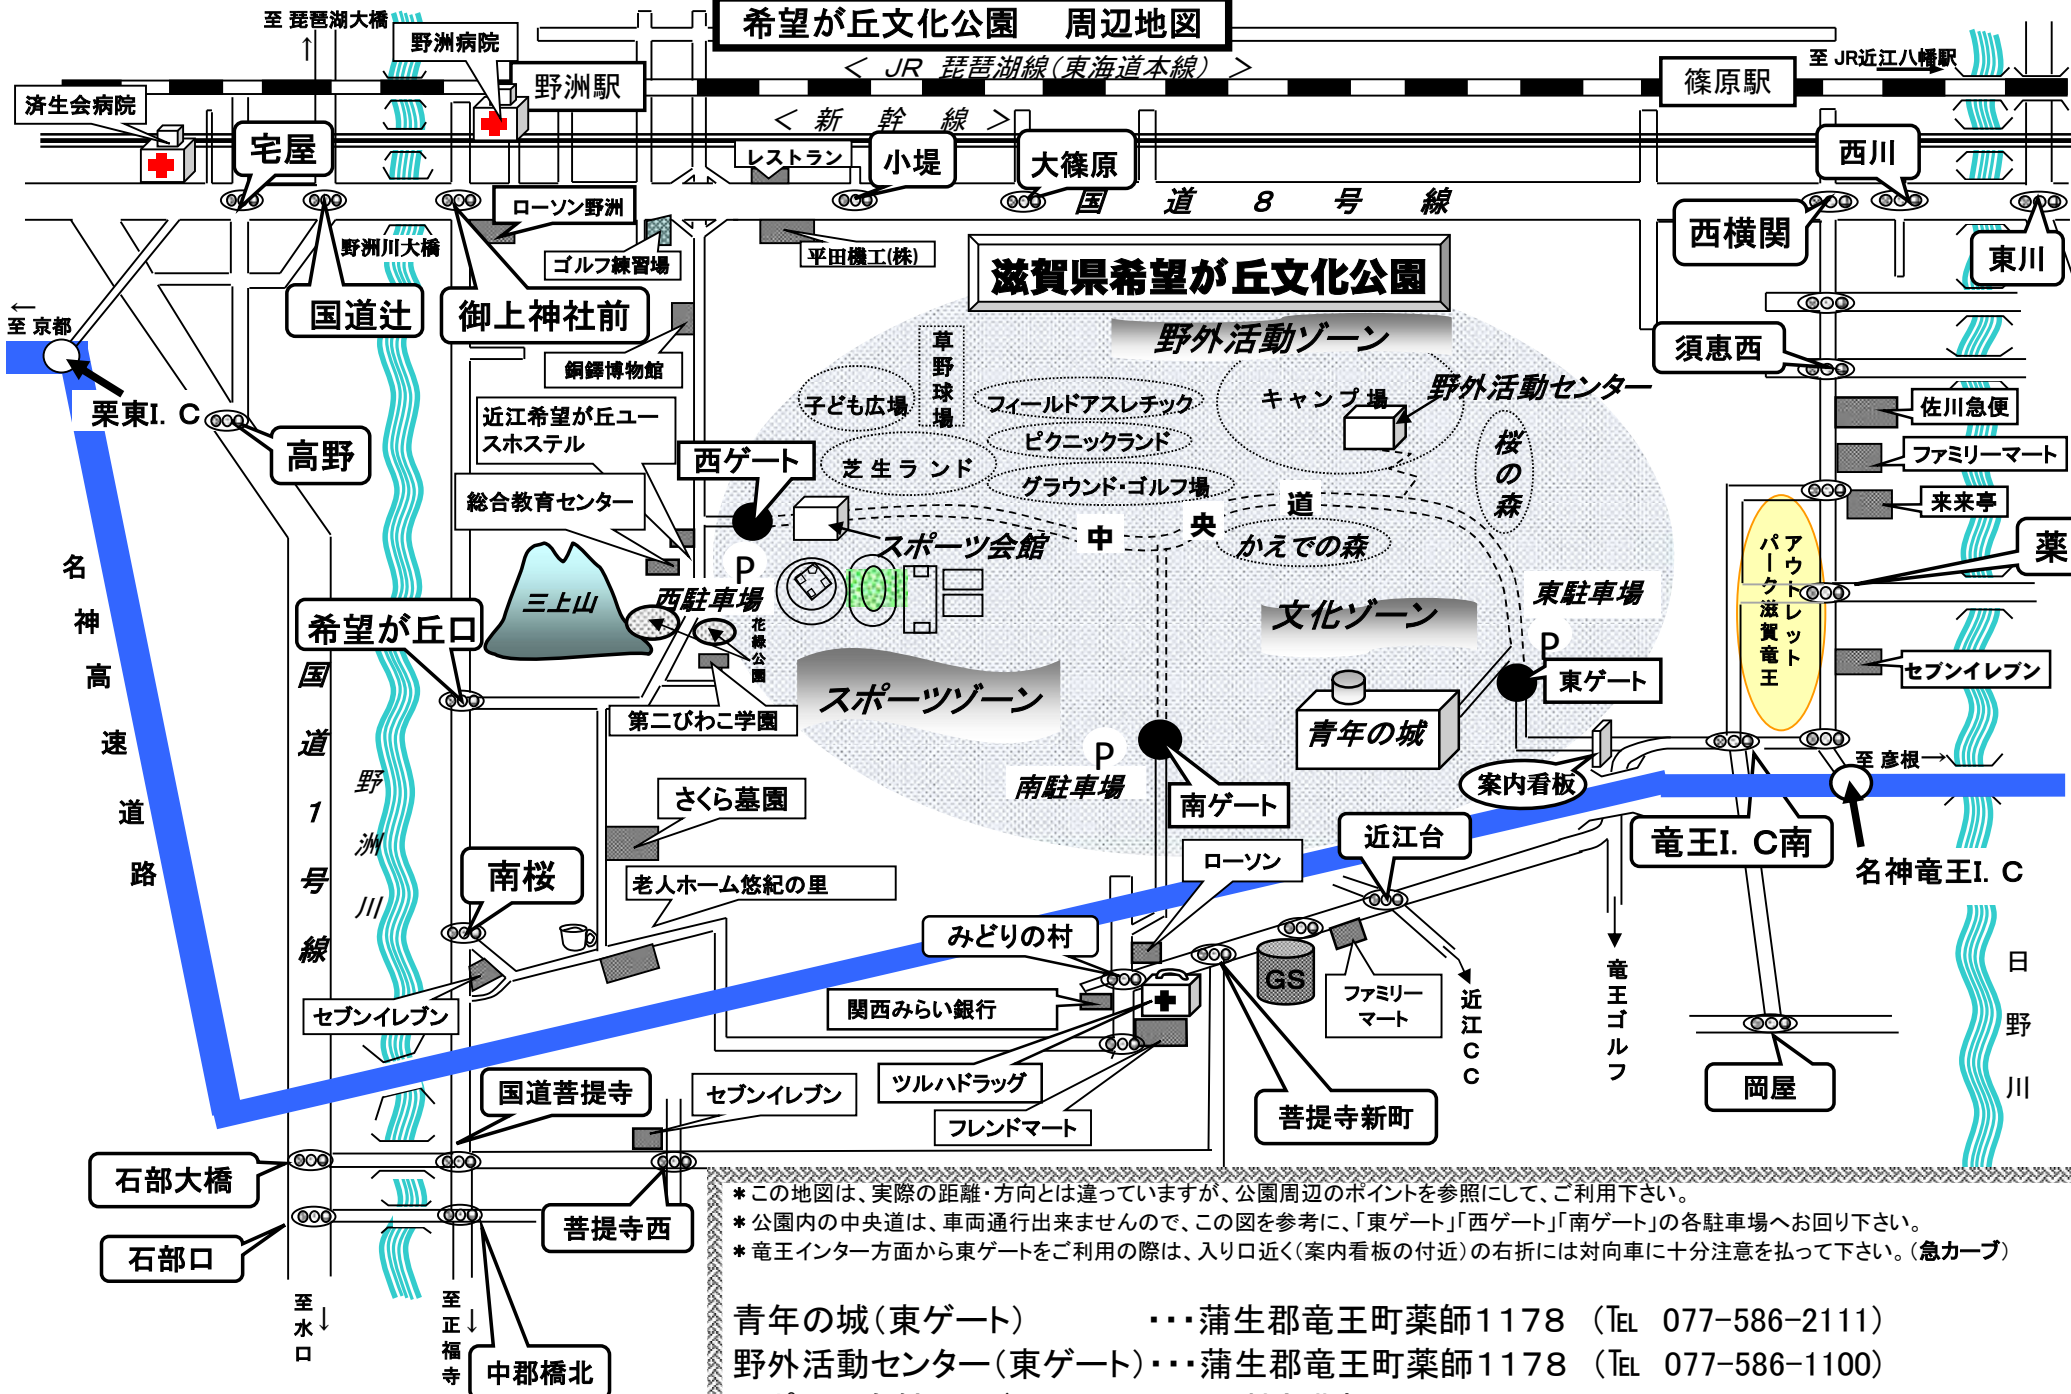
希望が丘文化公園　周辺地図

至 琵琶湖大橋
野洲病院
野洲駅
＜ JR 琵琶湖線(東海道本線) ＞
篠原駅
至 JR近江八幡駅
済生会病院
＜ 新 幹 線 ＞
宅屋
レストラン
小堤
大篠原
西川
国 道 8 号 線
ローソン野洲
野洲川大橋
ゴルフ練習場
平田機工(株)
西横関
東川
滋賀県希望が丘文化公園
国道辻
御上神社前
← 至 京都
須恵西
野外活動ゾーン
銅鐸博物館
草野球場
子ども広場
フィールドアスレチック
キャンプ場
野外活動センター
栗東I. C
高野
近江希望が丘ユースホステル
ピクニックランド
佐川急便
西ゲート
芝生ランド
桜の森
ファミリーマート
総合教育センター
グラウンド・ゴルフ場
来来亭
中
央
道
薬
スポーツ会館
かえでの森
名神高速道路
三上山
P
西駐車場
東駐車場
アウトレットパーク滋賀竜王
希望が丘口
花緑公園
文化ゾーン
P
セブンイレブン
東ゲート
国道1号線
スポーツゾーン
第二びわこ学園
青年の城
P
野洲川
南駐車場
案内看板
至 彦根→
さくら墓園
南ゲート
竜王I. C南
近江台
名神竜王I. C
ローソン
南桜
老人ホーム悠紀の里
みどりの村
GS
ファミリーマート
近江CC
竜王ゴルフ
日野川
セブンイレブン
関西みらい銀行
岡屋
国道菩提寺
セブンイレブン
ツルハドラッグ
菩提寺新町
フレンドマート
石部大橋
菩提寺西
石部口
至水口↓
至正福寺↓
中郡橋北

＊この地図は、実際の距離・方向とは違っていますが、公園周辺のポイントを参照にして、ご利用下さい。
＊公園内の中央道は、車両通行出来ませんので、この図を参考に、「東ゲート」「西ゲート」「南ゲート」の各駐車場へお回り下さい。
＊竜王インター方面から東ゲートをご利用の際は、入り口近く(案内看板の付近)の右折には対向車に十分注意を払って下さい。(急カーブ)

青年の城(東ゲート)　・・・蒲生郡竜王町薬師1178 (TEL 077-586-2111)
野外活動センター(東ゲート)・・・蒲生郡竜王町薬師1178 (TEL 077-586-1100)